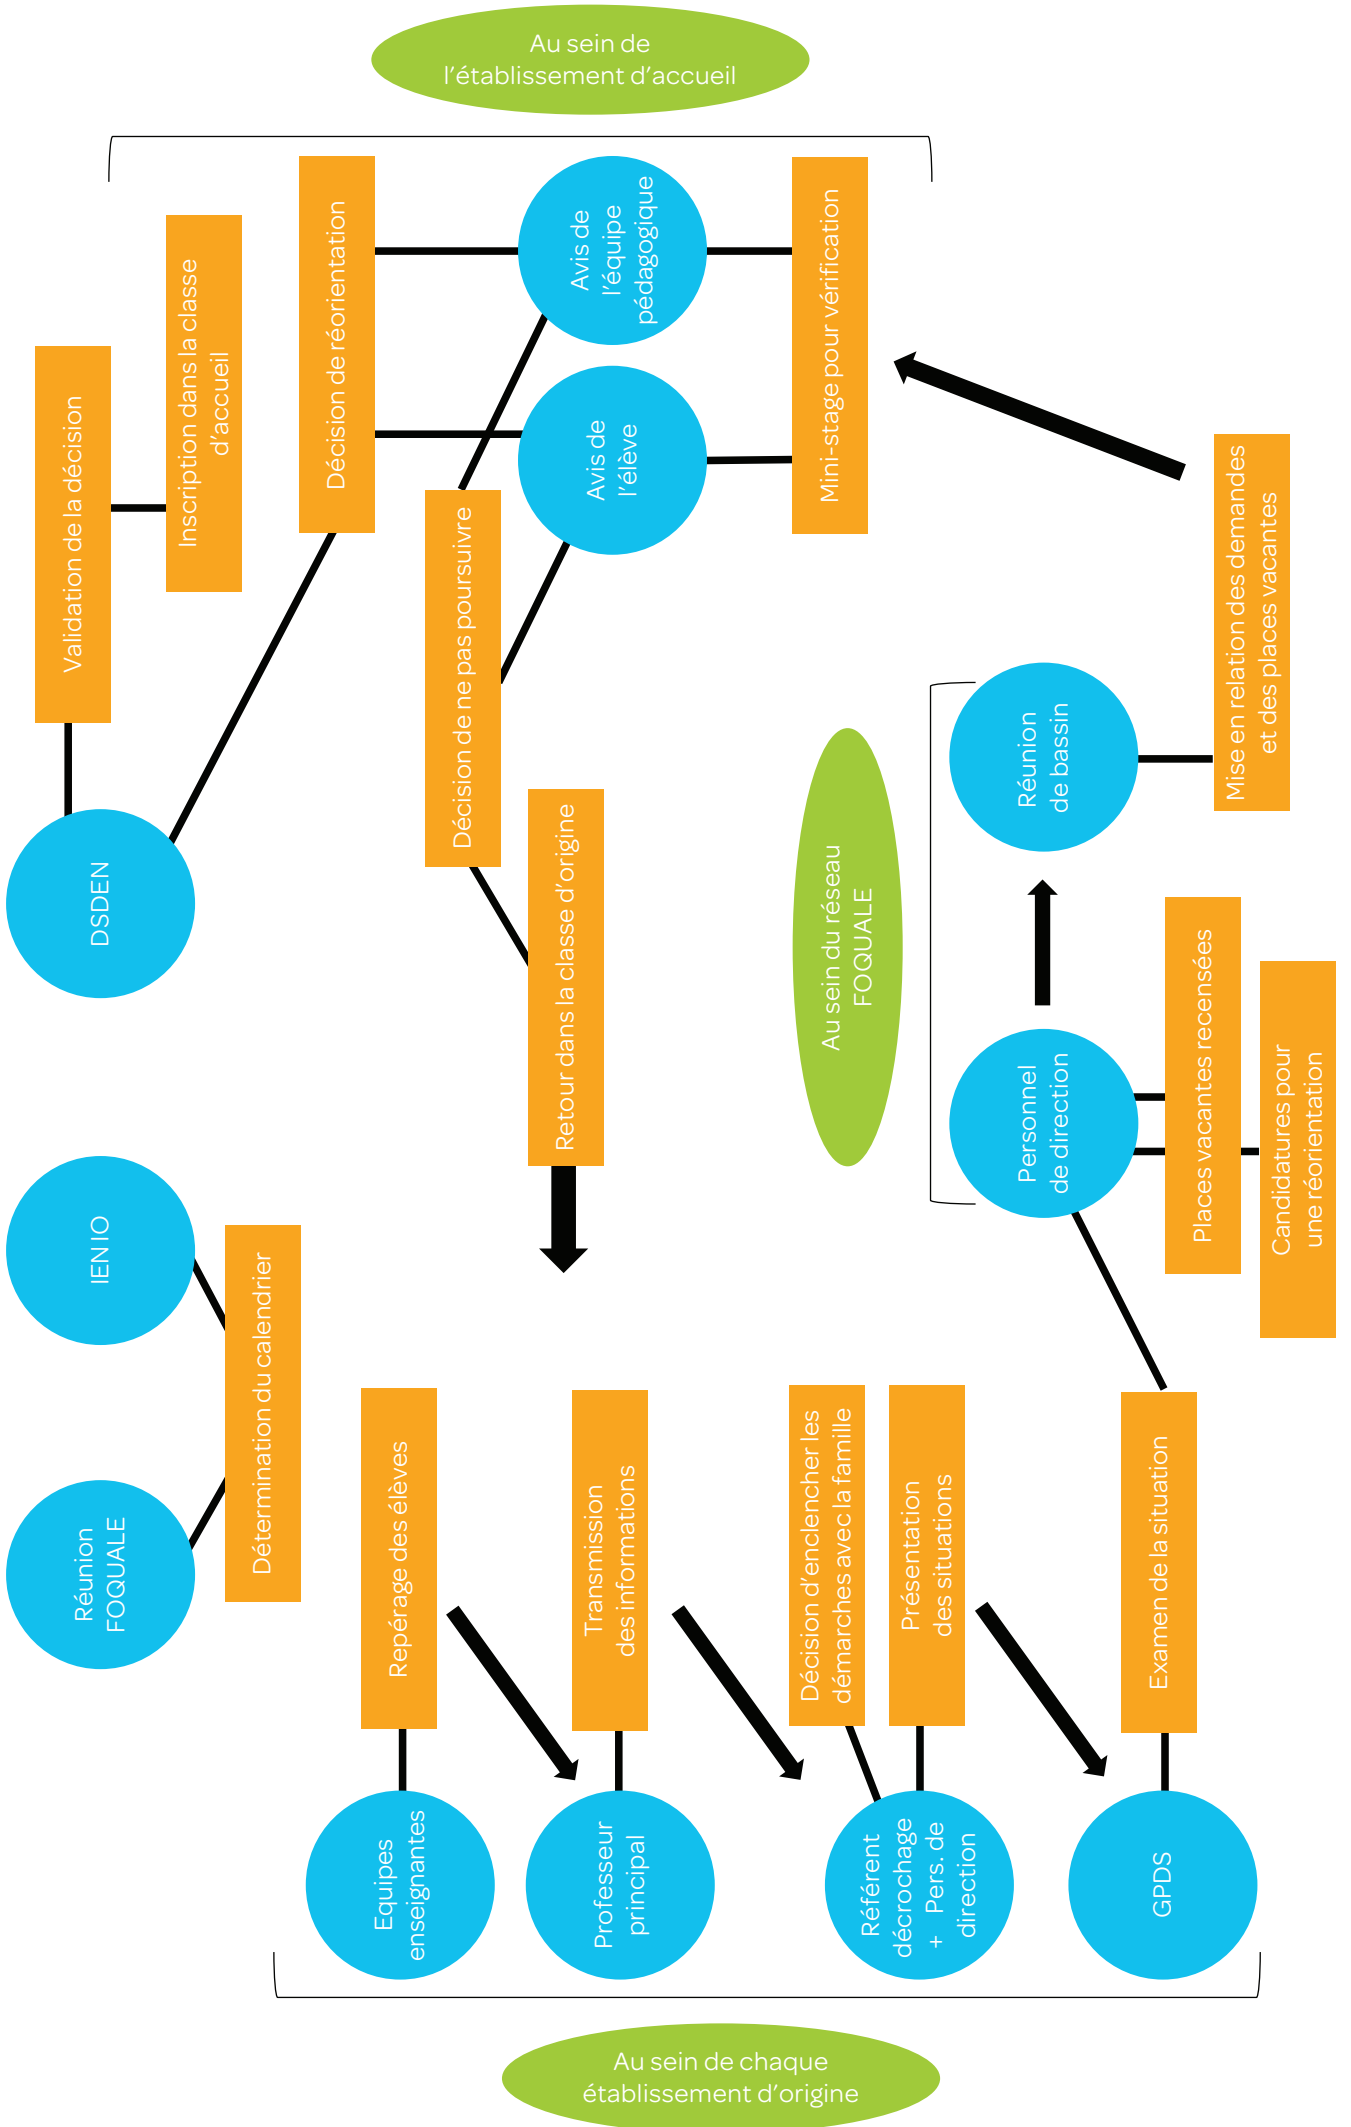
Au sein de l'établissement d'accueil

Validation de la décision

Inscription dans la classe d'accueil

Décision de réorientation

Avis de l'équipe pédagogique

Avis de l'élève

Mini-stage pour vérification

Décision de ne pas poursuivre

Retour dans la classe d'origine

DSDEN

Mise en relation des demandes et des places vacantes

Réunion de bassin

Au sein du réseau FOQUALE

Places vacantes recensées

Candidatures pour une réorientation

Personnel de direction

IEN IO

Réunion FOQUALE

Détermination du calendrier

Repérage des élèves

Transmission des informations

Décision d'enclencher les démarches avec la famille

Présentation des situations

Examen de la situation

Equipes enseignantes

Professeur principal

Référent décrochage + Pers. de direction

GPDS

Au sein de chaque établissement d'origine